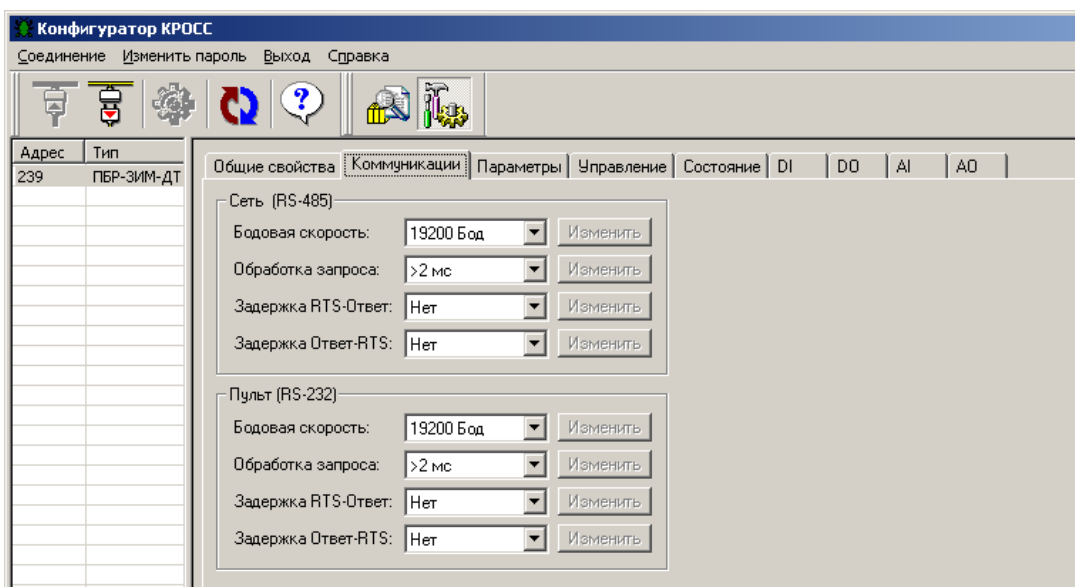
Конфигуратор КРОСС

Соединение Изменить пароль Выход Справка

| Адрес | Тип |
|---|---|
| 239 | ПБР-3ИМ-ДТ |

Общие свойства | Коммуникации | Параметры | Управление | Состояние | DI | DO | AI | AO

Сеть (RS-485)
Бодовая скорость: 19200 Бод Изменить
Обработка запроса: >2 мс Изменить
Задержка RTS-Ответ: Нет Изменить
Задержка Ответ-RTS: Нет Изменить

Пульт (RS-232)
Бодовая скорость: 19200 Бод Изменить
Обработка запроса: >2 мс Изменить
Задержка RTS-Ответ: Нет Изменить
Задержка Ответ-RTS: Нет Изменить